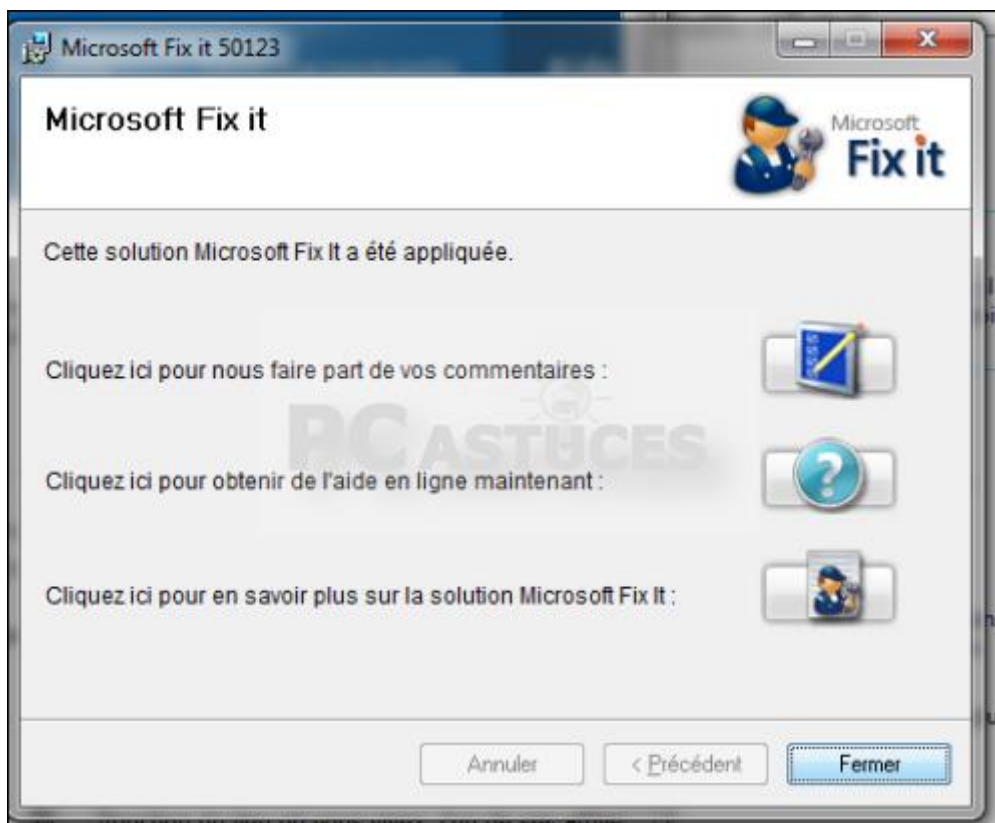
Microsoft Fix it 50123

Microsoft Fix it

Microsoft Fix it

Cette solution Microsoft Fix It a été appliquée.

Cliquez ici pour nous faire part de vos commentaires :

PC ASTUCES

Cliquez ici pour obtenir de l'aide en ligne maintenant :

Cliquez ici pour en savoir plus sur la solution Microsoft Fix It :

Annuler

< Précédent

Fermer